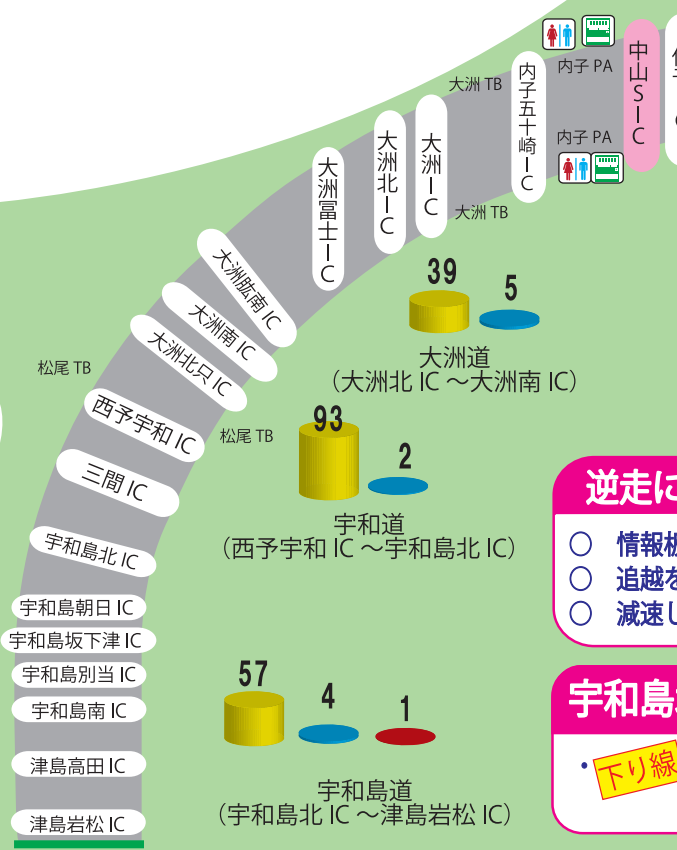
中山SIC

内子PA

内子PA

内子五十崎IC

大洲TB

大洲IC

大洲TB

大洲北IC

大洲富士IC

大洲肱南IC

大洲南IC

大洲北只IC

松尾TB

西予宇和IC

松尾TB

三間IC

宇和島北IC

宇和島朝日IC

宇和島坂下津IC

宇和島別当IC

宇和島南IC

津島高田IC

津島岩松IC

39

5

大洲道
（大洲北IC～大洲南IC）

93

2

宇和道
（西予宇和IC～宇和島北IC）

57

4

1

宇和島道
（宇和島北IC～津島岩松IC）

逆走に

○ 情報板
○ 追越を
○ 減速し

宇和島

・下り線